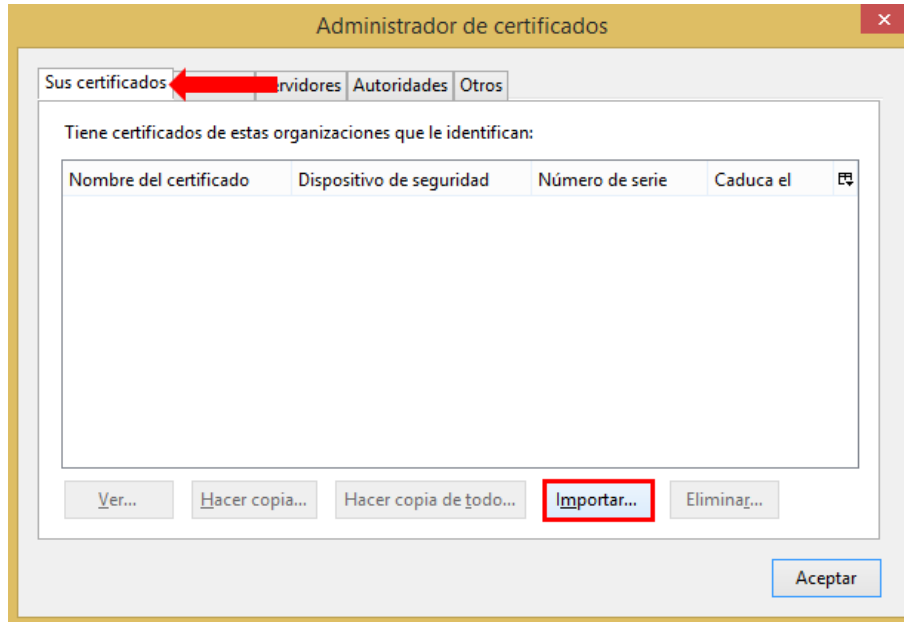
Administrador de certificados

Sus certificados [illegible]ervidores Autoridades Otros

Tiene certificados de estas organizaciones que le identifican:

| Nombre del certificado | Dispositivo de seguridad | Número de serie | Caduca el |
|---|---|---|---|

Ver... Hacer copia... Hacer copia de todo... Importar... Eliminar...

Aceptar